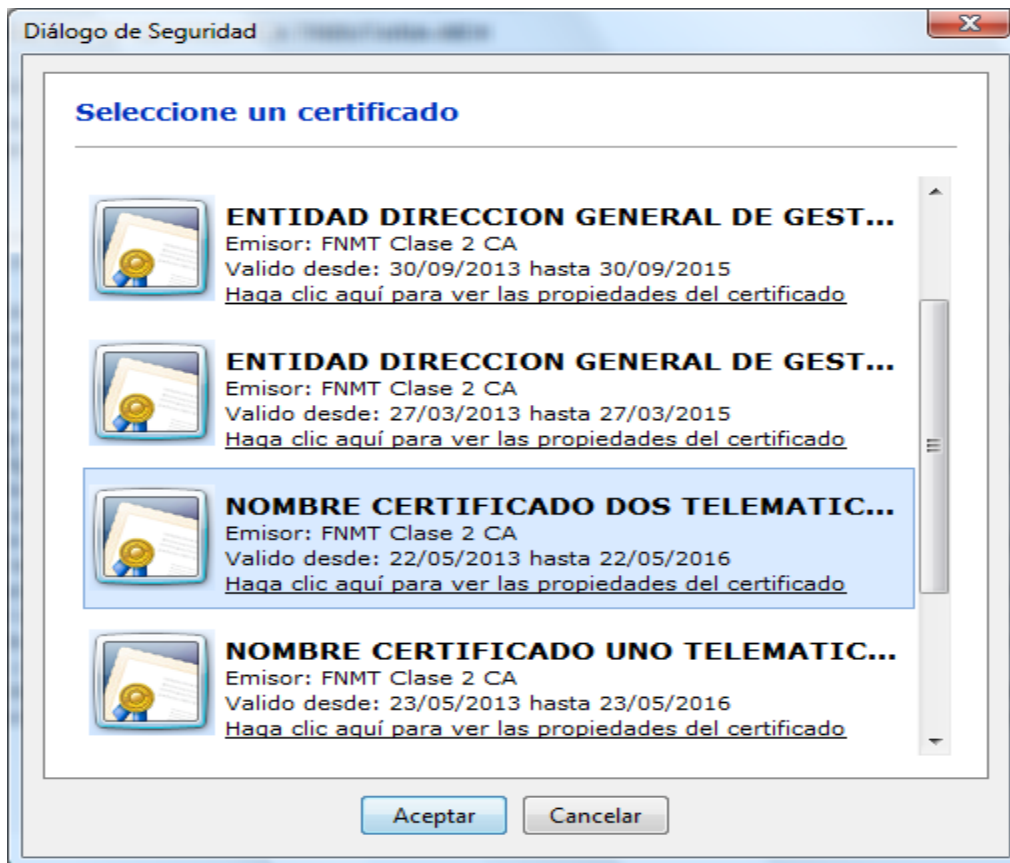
Diálogo de Seguridad

Seleccione un certificado

ENTIDAD DIRECCION GENERAL DE GEST...
Emisor: FNMT Clase 2 CA
Valido desde: 30/09/2013 hasta 30/09/2015
Haga clic aquí para ver las propiedades del certificado

ENTIDAD DIRECCION GENERAL DE GEST...
Emisor: FNMT Clase 2 CA
Valido desde: 27/03/2013 hasta 27/03/2015
Haga clic aquí para ver las propiedades del certificado

NOMBRE CERTIFICADO DOS TELEMATIC...
Emisor: FNMT Clase 2 CA
Valido desde: 22/05/2013 hasta 22/05/2016
Haga clic aquí para ver las propiedades del certificado

NOMBRE CERTIFICADO UNO TELEMATIC...
Emisor: FNMT Clase 2 CA
Valido desde: 23/05/2013 hasta 23/05/2016
Haga clic aquí para ver las propiedades del certificado

Aceptar Cancelar